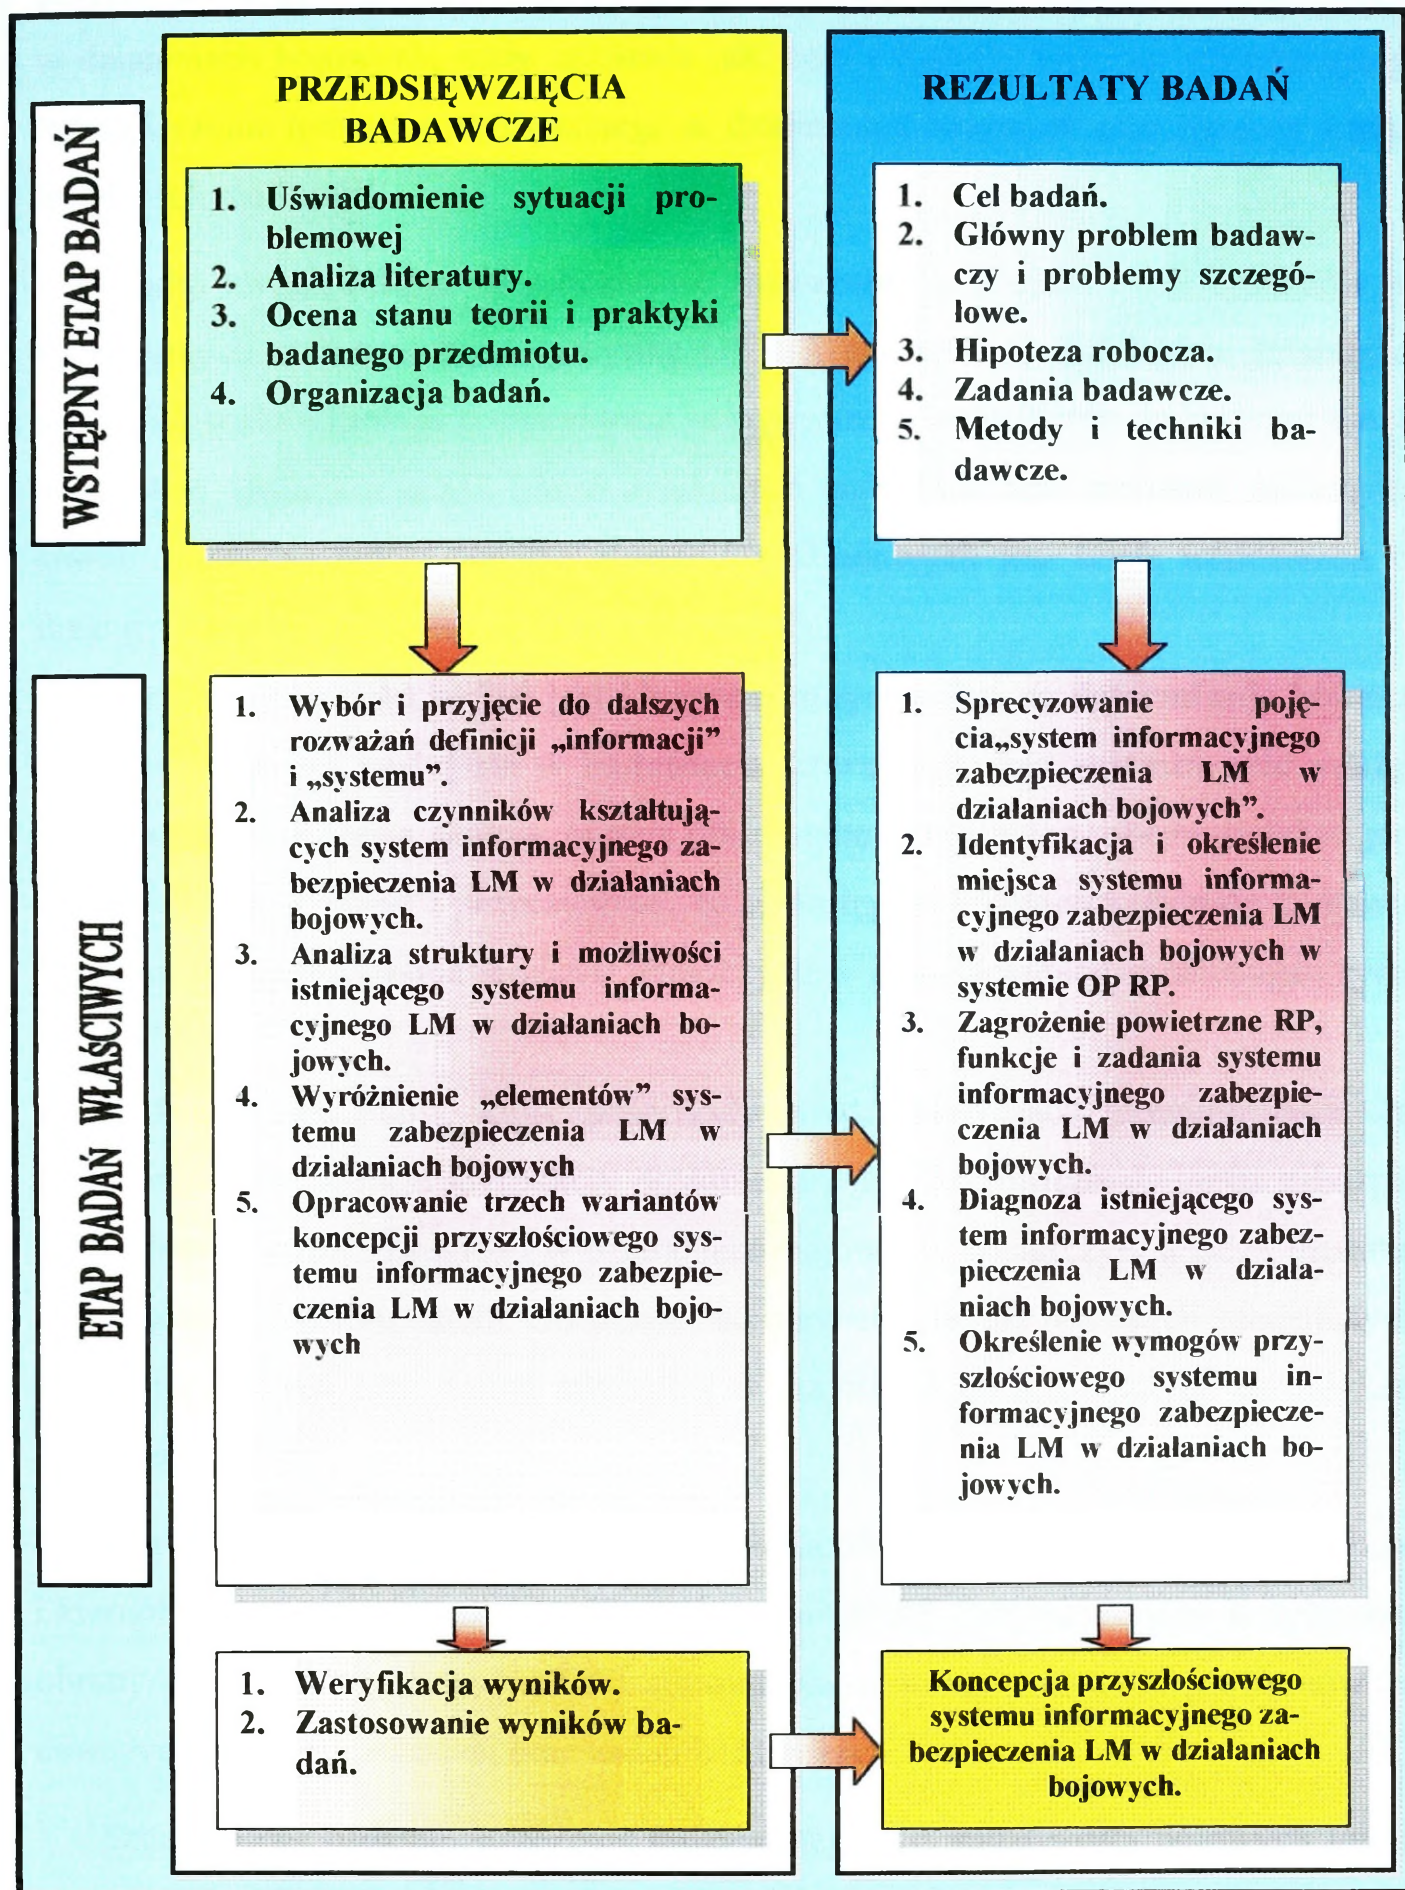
WSTĘPNY ETAP BADAŃ

ETAP BADAŃ WŁAŚCIWYCH

PRZEDSIĘWZIĘCIA BADAWCZE

1. Uświadomienie sytuacji problemowej
2. Analiza literatury.
3. Ocena stanu teorii i praktyki badanego przedmiotu.
4. Organizacja badań.

1. Wybór i przyjęcie do dalszych rozważań definicji „informacji" i „systemu".
2. Analiza czynników kształtujących system informacyjnego zabezpieczenia LM w działaniach bojowych.
3. Analiza struktury i możliwości istniejącego systemu informacyjnego LM w działaniach bojowych.
4. Wyróżnienie „elementów" systemu zabezpieczenia LM w działaniach bojowych
5. Opracowanie trzech wariantów koncepcji przyszłościowego systemu informacyjnego zabezpieczenia LM w działaniach bojowych

1. Weryfikacja wyników.
2. Zastosowanie wyników badań.

REZULTATY BADAŃ

1. Cel badań.
2. Główny problem badawczy i problemy szczegółowe.
3. Hipoteza robocza.
4. Zadania badawcze.
5. Metody i techniki badawcze.

1. Sprecyzowanie pojęcia„system informacyjnego zabezpieczenia LM w działaniach bojowych".
2. Identyfikacja i określenie miejsca systemu informacyjnego zabezpieczenia LM w działaniach bojowych w systemie OP RP.
3. Zagrożenie powietrzne RP, funkcje i zadania systemu informacyjnego zabezpieczenia LM w działaniach bojowych.
4. Diagnoza istniejącego system informacyjnego zabezpieczenia LM w działaniach bojowych.
5. Określenie wymogów przyszłościowego systemu informacyjnego zabezpieczenia LM w działaniach bojowych.

Koncepcja przyszłościowego systemu informacyjnego zabezpieczenia LM w działaniach bojowych.